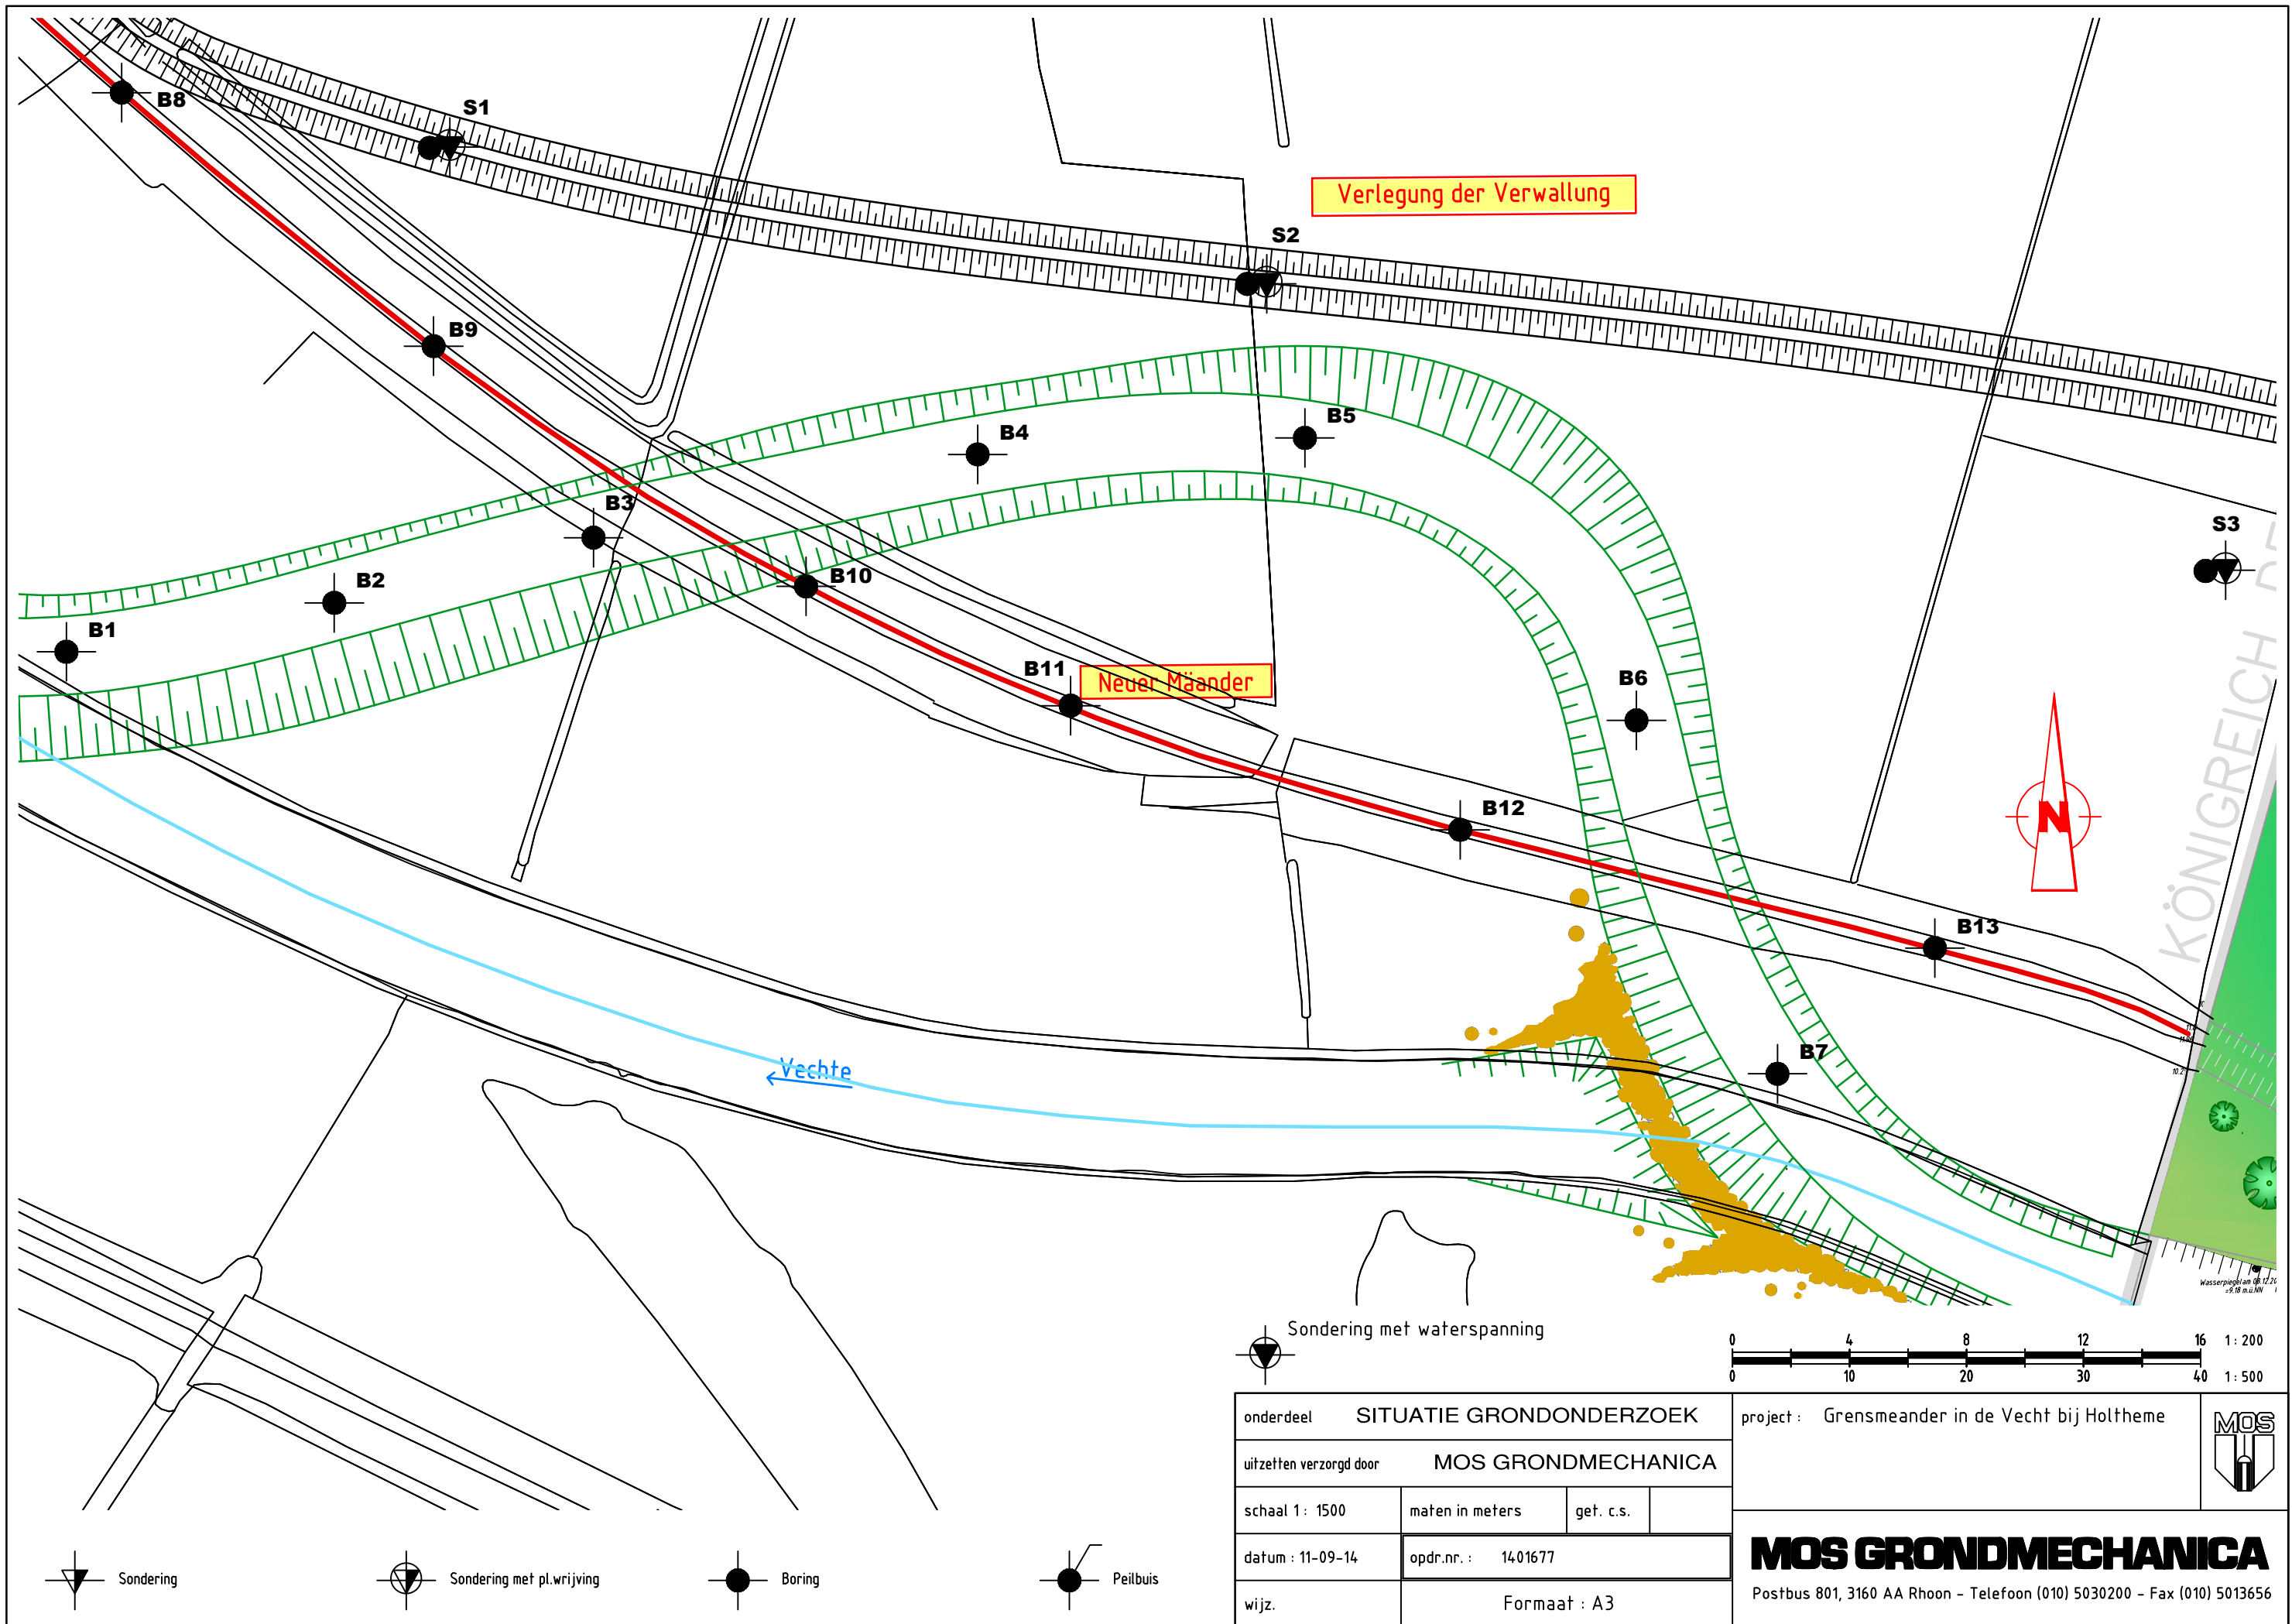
B8
S1
Verlegung der Verwallung
S2
B9
B5
B4
B3
S3
B2
B10
B1
B11
Neuer Mäander
B6
B12
N
KÖNIGREICH DE
B13
B7
Vechte
Sondering met waterspanning

| 0 | 4 | 8 | 12 | 16 | 1 : 200 |
|---|---|---|---|---|---|
| 0 | 10 | 20 | 30 | 40 | 1 : 500 |

onderdeel SITUATIE GRONDONDERZOEK
project : Grensmeander in de Vecht bij Holtheme
uitzetten verzorgd door MOS GRONDMECHANICA
schaal 1 : 1500
maten in meters
get. c.s.
datum : 11-09-14
opdr.nr. : 1401677
wijz.
Formaat : A3
MOS
MOS GRONDMECHANICA
Postbus 801, 3160 AA Rhoon - Telefoon (010) 5030200 - Fax (010) 5013656

Sondering
Sondering met pl.wrijving
Boring
Peilbuis